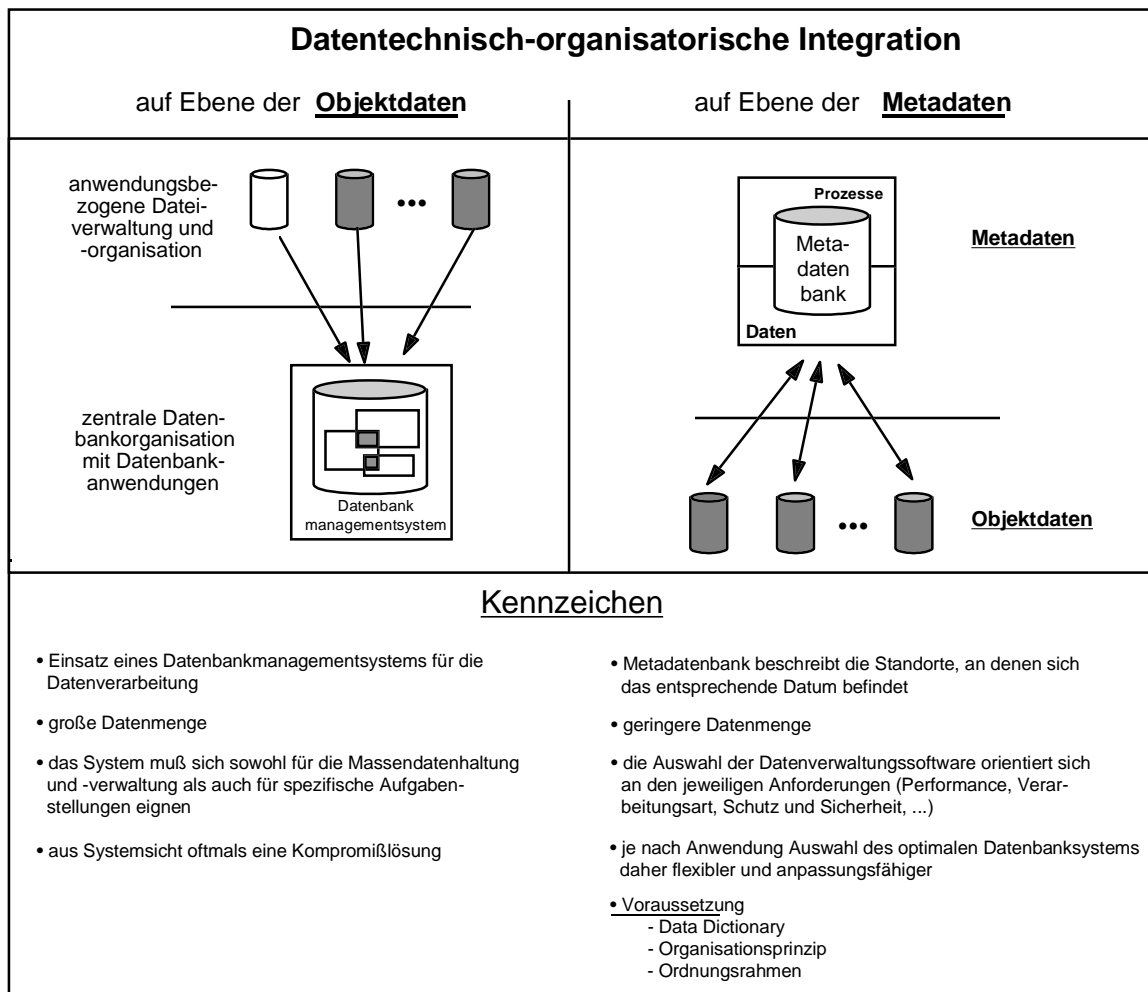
Datentechnisch-organisatorische Integration

auf Ebene der **Objektdaten**

auf Ebene der **Metadaten**

anwendungsbezogene Dateiverwaltung und -organisation

•••

zentrale Datenbankorganisation mit Datenbankanwendungen

Datenbank managementsystem

Prozesse

Metadatenbank

Daten

Metadaten

•••

Objektdaten

Kennzeichen

• Einsatz eines Datenbankmanagementsystems für die Datenverarbeitung

• große Datenmenge

• das System muß sich sowohl für die Massendatenhaltung und -verwaltung als auch für spezifische Aufgabenstellungen eignen

• aus Systemsicht oftmals eine Kompromißlösung

• Metadatenbank beschreibt die Standorte, an denen sich das entsprechende Datum befindet

• geringere Datenmenge

• die Auswahl der Datenverwaltungssoftware orientiert sich an den jeweiligen Anforderungen (Performance, Verarbeitungsart, Schutz und Sicherheit, ...)

• je nach Anwendung Auswahl des optimalen Datenbanksystems daher flexibler und anpassungsfähiger

• Voraussetzung
- Data Dictionary
- Organisationsprinzip
- Ordnungsrahmen